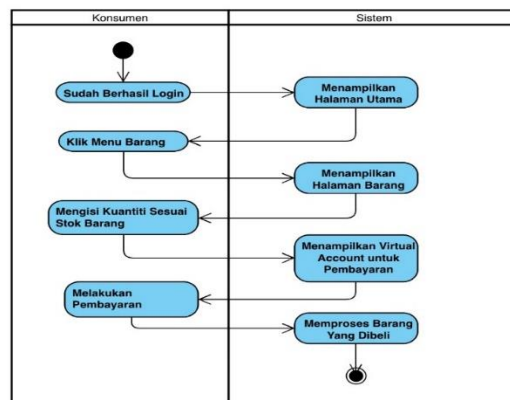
Konsumen

Sistem

Sudah Berhasil Login

Menampilkan Halaman Utama

Klik Menu Barang

Menampilkan Halaman Barang

Mengisi Kuantiti Sesuai Stok Barang

Menampilkan Virtual Account untuk Pembayaran

Melakukan Pembayaran

Memproses Barang Yang Dibeli